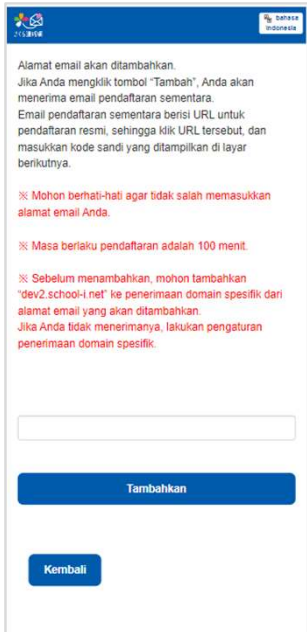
さくら連絡網

bahasa Indonesia

Alamat email akan ditambahkan.
Jika Anda mengklik tombol "Tambah", Anda akan menerima email pendaftaran sementara.
Email pendaftaran sementara berisi URL untuk pendaftaran resmi, sehingga klik URL tersebut, dan masukkan kode sandi yang ditampilkan di layar berikutnya.

※ Mohon berhati-hati agar tidak salah memasukkan alamat email Anda.

※ Masa berlaku pendaftaran adalah 100 menit.

※ Sebelum menambahkan, mohon tambahkan "dev2.school-i.net" ke penerimaan domain spesifik dari alamat email yang akan ditambahkan.
Jika Anda tidak menerimanya, lakukan pengaturan penerimaan domain spesifik.

Tambahkan

Kembali